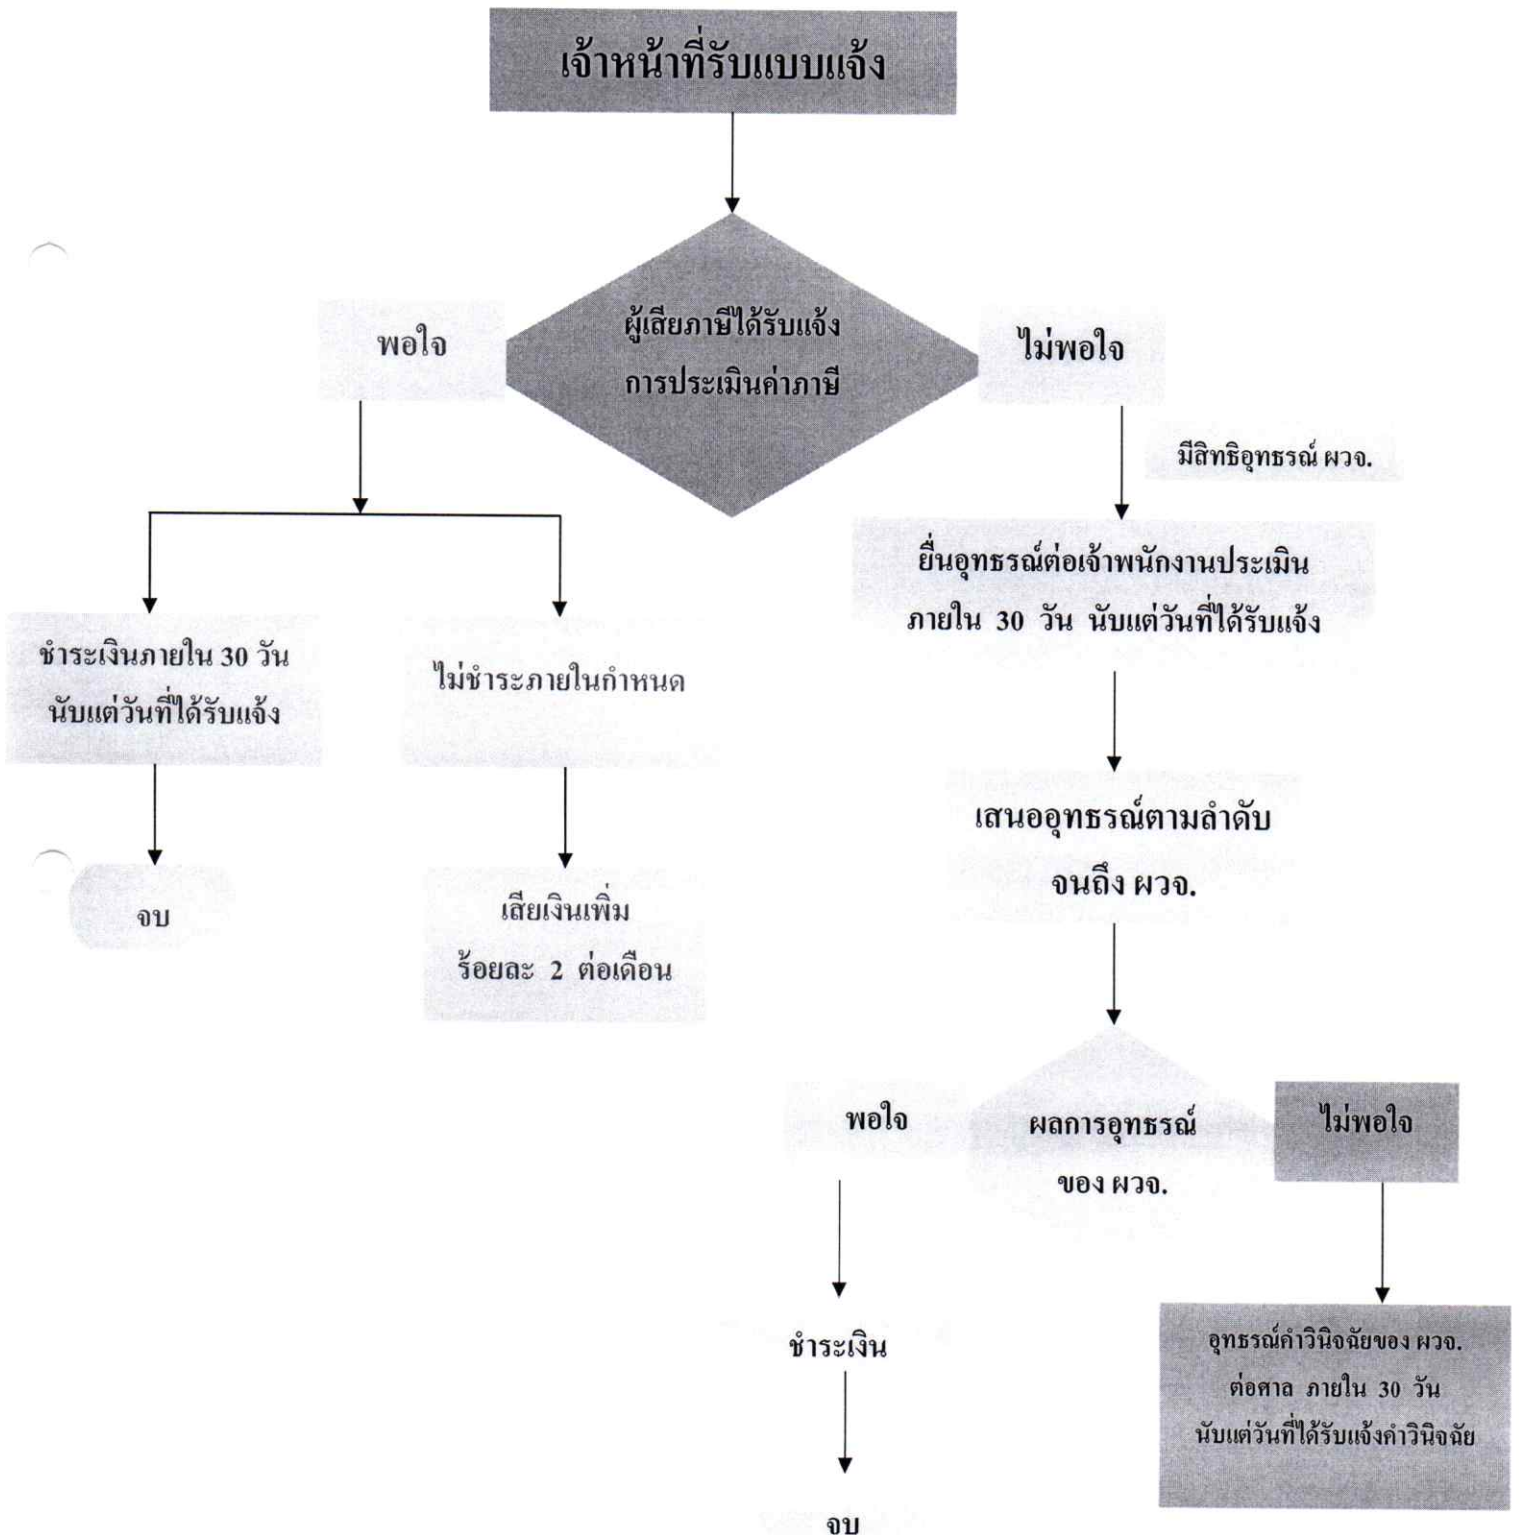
เจ้าหน้าที่รับแบบแจ้ง

พอใจ

ผู้เสียภาษีได้รับแจ้ง การประเมินค่าภาษี

ไม่พอใจ

มีสิทธิอุทธรณ์ ผวจ.

ยื่นอุทธรณ์ต่อเจ้าพนักงานประเมิน ภายใน 30 วัน นับแต่วันที่ได้รับแจ้ง

ชำระเงินภายใน 30 วัน นับแต่วันที่ได้รับแจ้ง

ไม่ชำระภายในกำหนด

เสนออุทธรณ์ตามลำดับ จนถึง ผวจ.

จบ

เสียเงินเพิ่ม ร้อยละ 2 ต่อเดือน

พอใจ

ผลการอุทธรณ์ ของ ผวจ.

ไม่พอใจ

ชำระเงิน

อุทธรณ์คำวินิจฉัยของ ผวจ. ต่อศาล ภายใน 30 วัน นับแต่วันที่ได้รับแจ้งคำวินิจฉัย

จบ